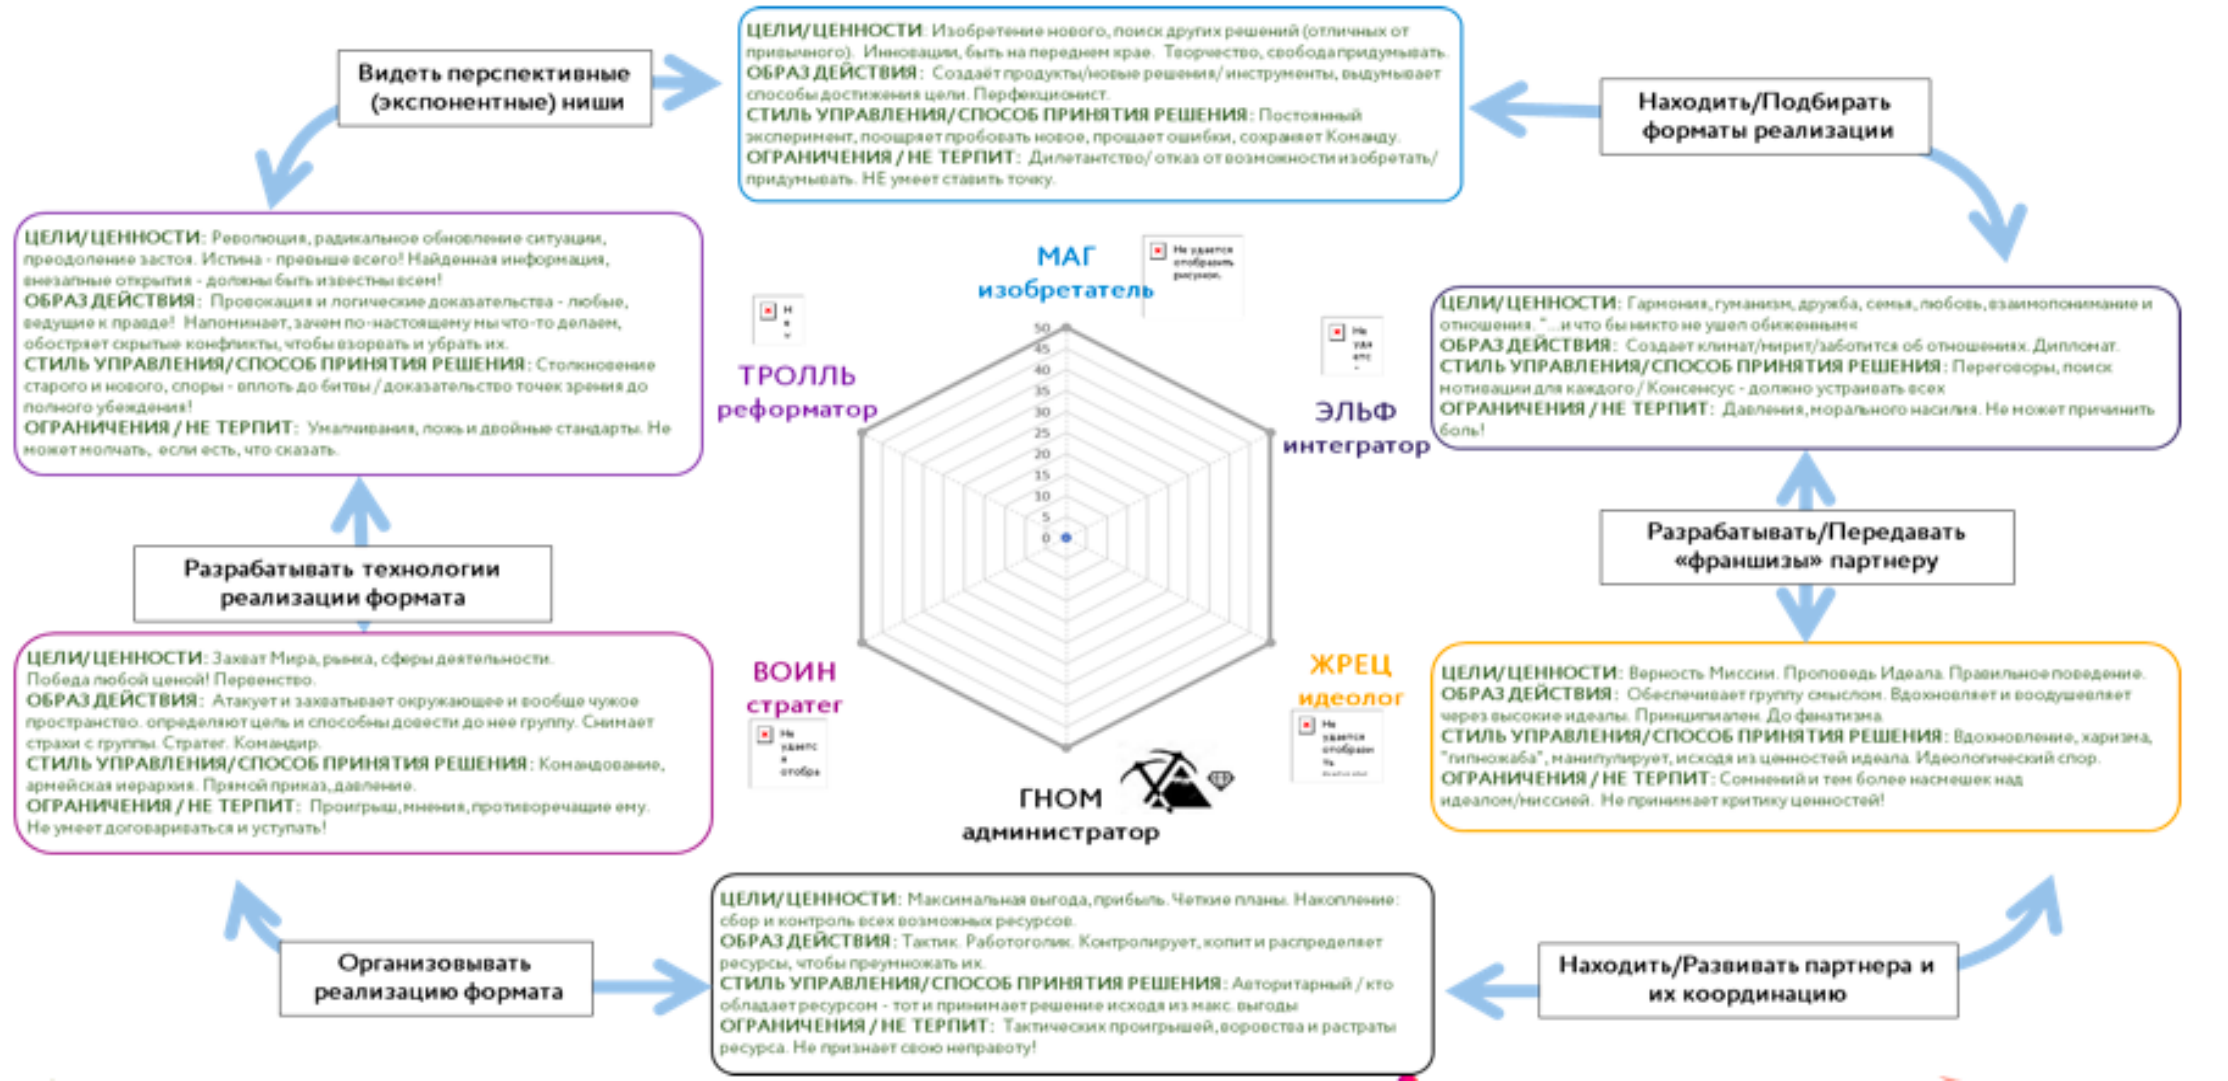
Видеть перспективные (экспонентные) ниши

ЦЕЛИ/ЦЕННОСТИ: Изобретение нового, поиск других решений (отличных от привычного). Инновации, быть на переднем крае. Творчество, свобода придумывать.
ОБРАЗ ДЕЙСТВИЯ: Создаёт продукты/новые решения/инструменты, выдумывает способы достижения цели. Перфекционист.
СТИЛЬ УПРАВЛЕНИЯ/СПОСОБ ПРИНЯТИЯ РЕШЕНИЯ: Постоянный эксперимент, поощряет пробовать новое, прощает ошибки, сохраняет Команду.
ОГРАНИЧЕНИЯ / НЕ ТЕРПИТ: Дилетантство/ отказ от возможности изобретать/ придумывать. НЕ умеет ставить точку.

Находить/Подбирать форматы реализации

ЦЕЛИ/ЦЕННОСТИ: Революция, радикальное обновление ситуации, преодоление застоя. Истина - превыше всего! Найденная информация, внезапные открытия - должны быть известны всем!
ОБРАЗ ДЕЙСТВИЯ: Провокация и логические доказательства - любые, ведущие к правде! Напоминает, зачем по-настоящему мы что-то делаем, обостряет скрытые конфликты, чтобы взорвать и убрать их.
СТИЛЬ УПРАВЛЕНИЯ/СПОСОБ ПРИНЯТИЯ РЕШЕНИЯ: Столкновение старого и нового, споры - вплоть до битвы / доказательство точек зрения до полного убеждения!
ОГРАНИЧЕНИЯ / НЕ ТЕРПИТ: Умалчивания, ложь и двойные стандарты. Не может молчать, если есть, что сказать.

МАГ
изобретатель

Не удается отобразить рисунок.

Н е у

ТРОЛЛЬ
реформатор

Не уда етс

ЭЛЬФ
интегратор

ЦЕЛИ/ЦЕННОСТИ: Гармония, гуманизм, дружба, семья, любовь, взаимопонимание и отношения. "...и что бы никто не ушел обиженным«
ОБРАЗ ДЕЙСТВИЯ: Создает климат/мирит/заботится об отношениях. Дипломат.
СТИЛЬ УПРАВЛЕНИЯ/СПОСОБ ПРИНЯТИЯ РЕШЕНИЯ: Переговоры, поиск мотивации для каждого / Консенсус - должно устраивать всех
ОГРАНИЧЕНИЯ / НЕ ТЕРПИТ: Давления, морального насилия. Не может причинить боль!

50
45
40
35
30
25
20
15
10
5
0

Разрабатывать технологии реализации формата

Разрабатывать/Передавать «франшизы» партнеру

ЦЕЛИ/ЦЕННОСТИ: Захват Мира, рынка, сферы деятельности. Победа любой ценой! Первенство.
ОБРАЗ ДЕЙСТВИЯ: Атакует и захватывает окружающее и вообще чужое пространство. определяют цель и способны довести до нее группу. Снимает страхи с группы. Стратег. Командир.
СТИЛЬ УПРАВЛЕНИЯ/СПОСОБ ПРИНЯТИЯ РЕШЕНИЯ: Командование, армейская иерархия. Прямой приказ, давление.
ОГРАНИЧЕНИЯ / НЕ ТЕРПИТ: Проигрыш, мнения, противоречащие ему. Не умеет договариваться и уступать!

ВОИН
стратег

Не удаетс я отобра

ЖРЕЦ
идеолог

Не удается отобрази ть

ЦЕЛИ/ЦЕННОСТИ: Верность Миссии. Проповедь Идеала. Правильное поведение.
ОБРАЗ ДЕЙСТВИЯ: Обеспечивает группу смыслом. Вдохновляет и воодушевляет через высокие идеалы. Принципиален. До фанатизма.
СТИЛЬ УПРАВЛЕНИЯ/СПОСОБ ПРИНЯТИЯ РЕШЕНИЯ: Вдохновление, харизма, "гипножаба", манипулирует, исходя из ценностей идеала. Идеологический спор.
ОГРАНИЧЕНИЯ / НЕ ТЕРПИТ: Сомнений и тем более насмешек над идеалом/миссией. Не принимает критику ценностей!

ГНОМ
администратор

ЦЕЛИ/ЦЕННОСТИ: Максимальная выгода, прибыль. Четкие планы. Накопление: сбор и контроль всех возможных ресурсов.
ОБРАЗ ДЕЙСТВИЯ: Тактик. Работоголик. Контролирует, копит и распределяет ресурсы, чтобы преумножать их.
СТИЛЬ УПРАВЛЕНИЯ/СПОСОБ ПРИНЯТИЯ РЕШЕНИЯ: Авторитарный / кто обладает ресурсом - тот и принимает решение исходя из макс. выгоды
ОГРАНИЧЕНИЯ / НЕ ТЕРПИТ: Тактических проигрышей, воровства и растраты ресурса. Не признает свою неправоту!

Организовывать реализацию формата

Находить/Развивать партнера и их координацию